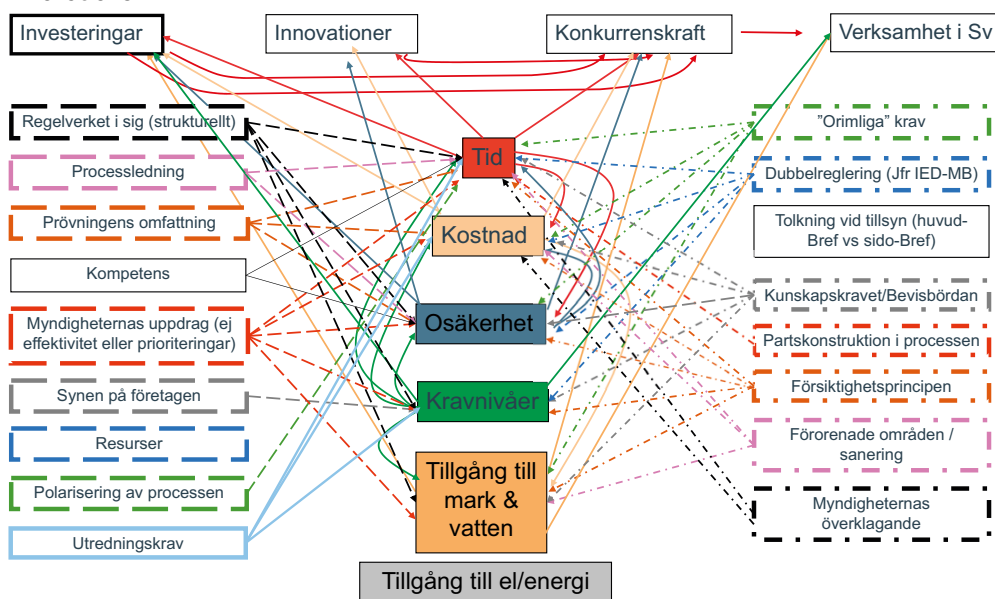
Investeringar

Innovationer

Konkurrenskraft

Verksamhet i Sv

Regelverket i sig (strukturellt)

Processledning

Prövningens omfattning

Kompetens

Myndigheternas uppdrag (ej effektivitet eller prioriteringar)

Synen på företagen

Resurser

Polarisering av processen

Utredningskrav

Tid

Kostnad

Osäkerhet

Kravnivåer

Tillgång till mark & vatten

Tillgång till el/energi

"Orimliga" krav

Dubbelreglering (Jfr IED-MB)

Tolkning vid tillsyn (huvud-Bref vs sido-Bref)

Kunskapskravet/Bevisbördan

Partskonstruktion i processen

Försiktighetsprincipen

Förorenade områden / sanering

Myndigheternas överklagande